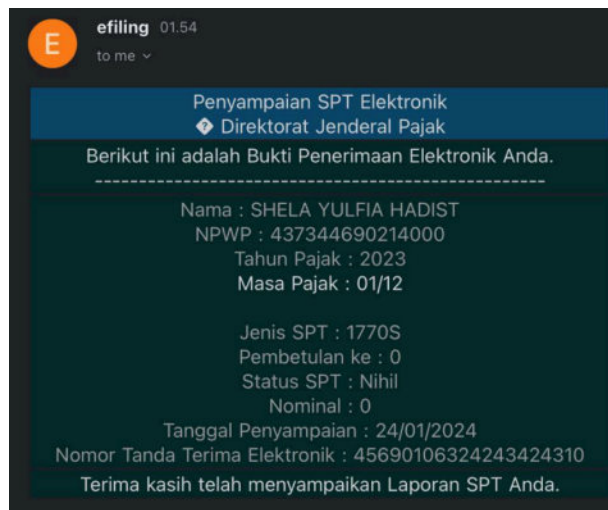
E efiling 01.54
to me

Penyampaian SPT Elektronik
� Direktorat Jenderal Pajak

Berikut ini adalah Bukti Penerimaan Elektronik Anda.
----------------------------------------------------

Nama : SHELA YULFIA HADIST
NPWP : 437344690214000
Tahun Pajak : 2023
Masa Pajak : 01/12

Jenis SPT : 1770S
Pembetulan ke : 0
Status SPT : Nihil
Nominal : 0
Tanggal Penyampaian : 24/01/2024
Nomor Tanda Terima Elektronik : 456901063242434243100

Terima kasih telah menyampaikan Laporan SPT Anda.